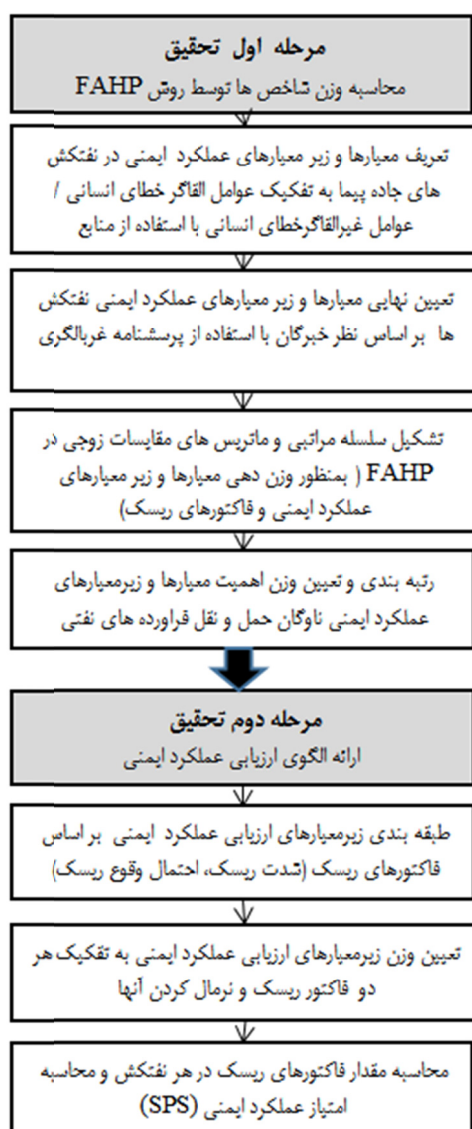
مرحله اول تحقیق
محاسبه وزن شاخص ها توسط روش FAHP

تعریف معیارها و زیر معیارهای عملکرد ایمنی در نفتکش های جاده پیما به تفکیک عوامل القاگر خطای انسانی / عوامل غیرالقاگرخطای انسانی با استفاده از منابع

تعیین نهایی معیارها و زیر معیارهای عملکرد ایمنی نفتکش ها بر اساس نظر خبرگان با استفاده از پرسشنامه غربالگری

تشکیل سلسله مراتبی و ماتریس های مقایسات زوجی در FAHP ( بمنظور وزن دهی معیارها و زیر معیارهای عملکرد ایمنی و فاکتورهای ریسک)

رتبه بندی و تعیین وزن اهمیت معیارها و زیرمعیارهای عملکرد ایمنی ناوگان حمل و نقل فراورده های نفتی

مرحله دوم تحقیق
ارائه الگوی ارزیابی عملکرد ایمنی

طبقه بندی زیرمعیارهای ارزیابی عملکرد ایمنی بر اساس فاکتورهای ریسک (شدت ریسک، احتمال وقوع ریسک)

تعیین وزن زیرمعیارهای ارزیابی عملکرد ایمنی به تفکیک هر دو فاکتور ریسک و نرمال کردن آنها

محاسبه مقدار فاکتورهای ریسک در هر نفتکش و محاسبه امتیاز عملکرد ایمنی (SPS)